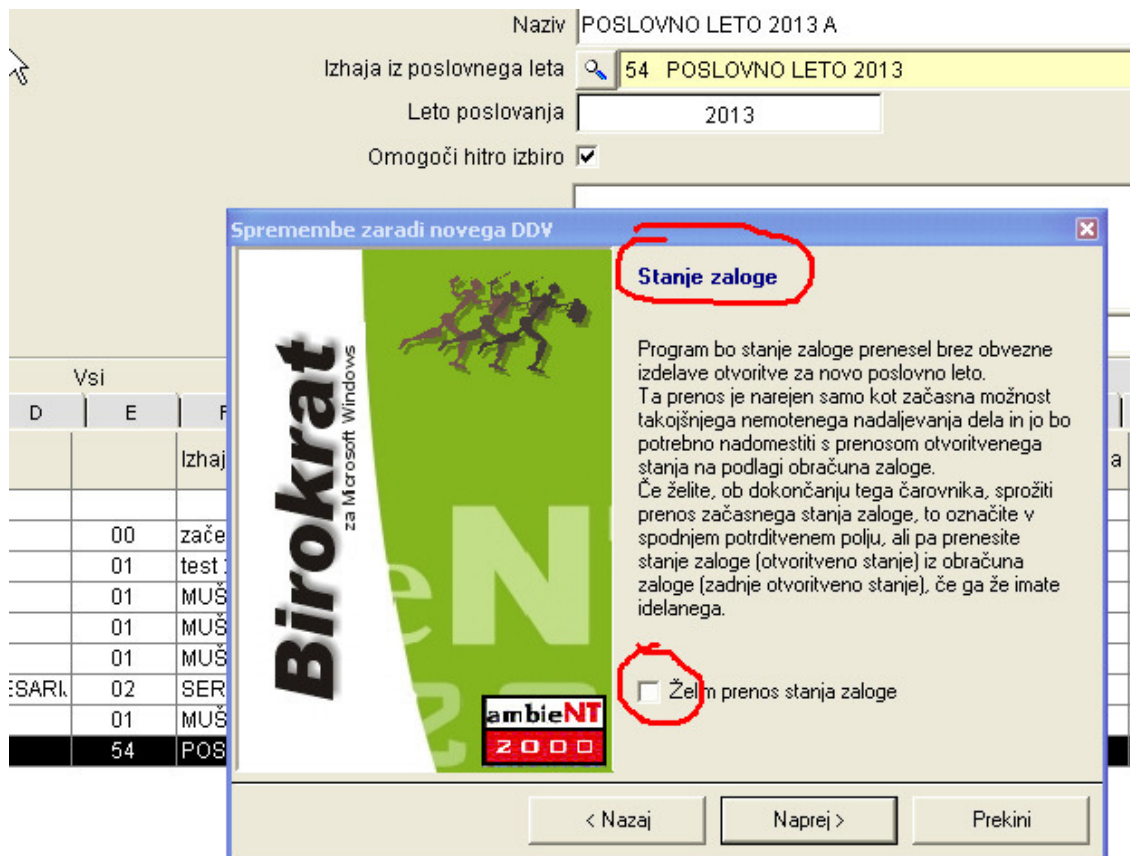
Naziv POSLOVNO LETO 2013 A

Izhaja iz poslovnega leta 54 POSLOVNO LETO 2013

Leto poslovanja 2013

Omogoči hitro izbiro

Vsi

| D | E | F |
|---|---|---|
| | | Izhaj |
| | 00 | zače |
| | 01 | test |
| | 01 | MUŠ |
| | 01 | MUŠ |
| | 01 | MUŠ |
| ESARI | 02 | SER |
| | 01 | MUŠ |
| | 54 | POS |

a

Spremembe zaradi novega DDV

Birokrat za Microsoft Windows

ambieNT 2000

Stanje zaloge

Program bo stanje zaloge prenesel brez obvezne izdelave otvoritve za novo poslovno leto.
Ta prenos je narejen samo kot začasna možnost takojšnjega nemotenega nadaljevanja dela in jo bo potrebno nadomestiti s prenosom otvoritvenega stanja na podlagi obračuna zaloge.
Če želite, ob dokončanju tega čarovnika, sprožiti prenos začasnega stanja zaloge, to označite v spodnjem potrditvenem polju, ali pa prenesite stanje zaloge (otvoritveno stanje) iz obračuna zaloge (zadnje otvoritveno stanje), če ga že imate idelanega.

Želim prenos stanja zaloge

< Nazaj

Naprej >

Prekini